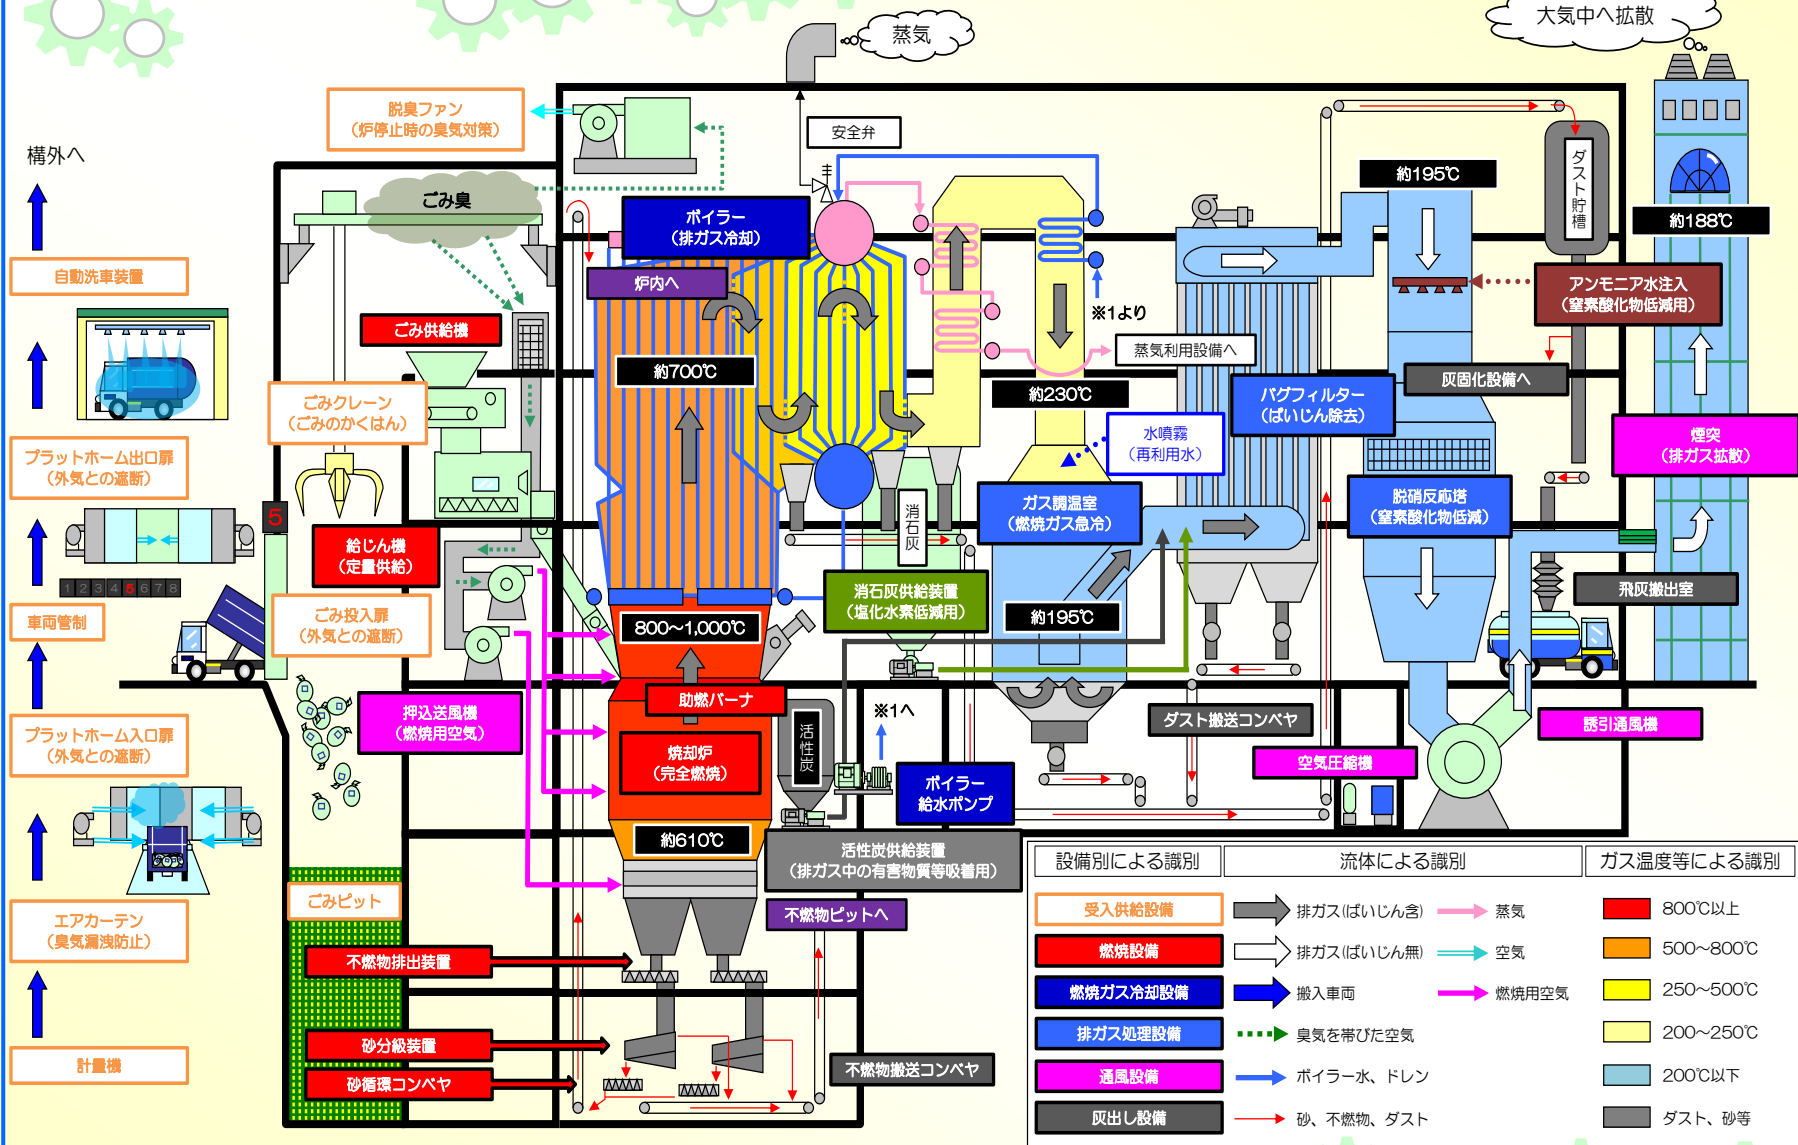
蒸気

大気中へ拡散

構外へ

脱臭ファン
（炉停止時の臭気対策）

安全弁

ごみ臭

自動洗車装置

ボイラー
（排ガス冷却）

炉内へ

ごみ供給機

約700℃

※1より

蒸気利用設備へ

約195℃

ダスト貯槽

約188℃

アンモニア水注入
（窒素酸化物低減用）

ごみクレーン
（ごみのかくはん）

約230℃

バグフィルター
（ばいじん除去）

灰固化設備へ

プラットホーム出口扉
（外気との遮断）

水噴霧
（再利用水）

煙突
（排ガス拡散）

5

給じん機
（定量供給）

消石灰

ガス調温室
（燃焼ガス急冷）

脱硝反応塔
（窒素酸化物低減）

1 2 3 4 5 6 7 8

車両管制

ごみ投入扉
（外気との遮断）

消石灰供給装置
（塩化水素低減用）

約195℃

飛灰搬出室

800～1,000℃

助燃バーナ

※1へ

ダスト搬送コンベヤ

押込送風機
（燃焼用空気）

活性炭

誘引通風機

プラットホーム入口扉
（外気との遮断）

焼却炉
（完全燃焼）

ボイラー
給水ポンプ

空気圧縮機

約610℃

活性炭供給装置
（排ガス中の有害物質等吸着用）

エアカーテン
（臭気漏洩防止）

ごみピット

不燃物ピットへ

不燃物排出装置

砂分級装置

砂循環コンベヤ

不燃物搬送コンベヤ

計量機

| 設備別による識別 | 流体による識別 | | ガス温度等による識別 |
|---|---|---|---|
| 受入供給設備 | 排ガス(ばいじん含) | 蒸気 | 800℃以上 |
| 燃焼設備 | 排ガス(ばいじん無) | 空気 | 500～800℃ |
| 燃焼ガス冷却設備 | 搬入車両 | 燃焼用空気 | 250～500℃ |
| 排ガス処理設備 | 臭気を帯びた空気 | | 200～250℃ |
| 通風設備 | ボイラー水、ドレン | | 200℃以下 |
| 灰出し設備 | 砂、不燃物、ダスト | | ダスト、砂等 |